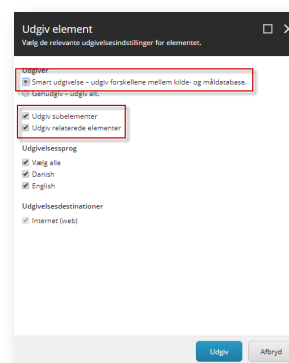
Udgiv element
Vælg de relevante udgivelsesindstillinger for elementet.

Udgiver
Smart udgivelse – udgiv forskellene mellem kilde- og måldatabase.
Genudgiv – udgiv alt.

Udgiv subelementer
Udgiv relaterede elementer

Udgivelsessprog
Vælg alle
Danish
English

Udgivelsesdestinationer
Internet (web)

Udgiv
Afbryd